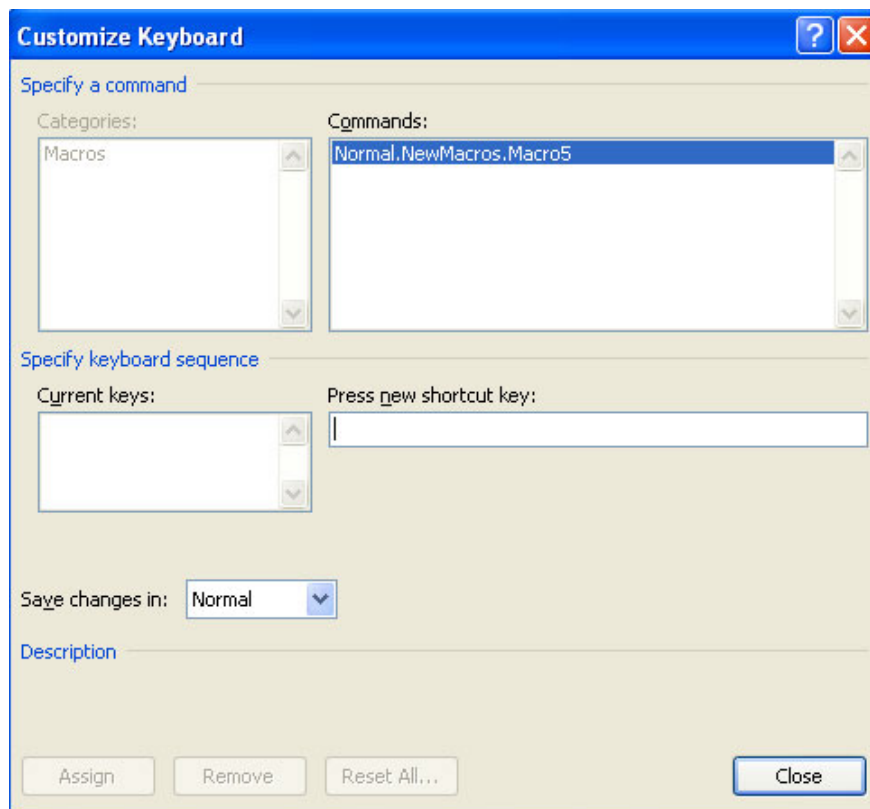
Customize Keyboard

Specify a command

Categories:

Macros

Commands:

Normal.NewMacros.Macro5

Specify keyboard sequence

Current keys:

Press new shortcut key:

Save changes in: Normal

Description

Assign

Remove

Reset All...

Close